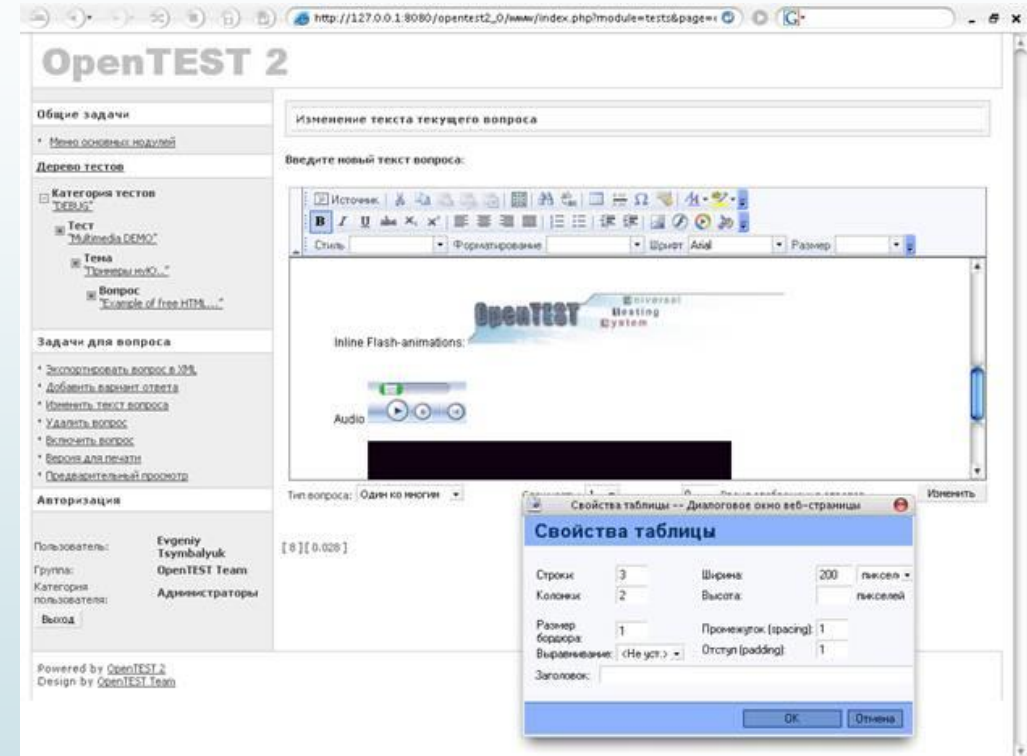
http://127.0.0.1:8080/opentest2_0/www/index.php?module=tests&page=

OpenTEST 2

Общие задачи

• Меню основных модулей

Дерево тестов

Категория тестов "DEBUG"

Тест "Multimedia DEMO"

Тема "Примеры мИО..."

Вопрос "Example of free HTML..."

Задачи для вопроса

• Экспортировать вопрос в XML
• Добавить вариант ответа
• Изменить текст вопроса
• Удалить вопрос
• Включить вопрос
• Версия для печати
• Предварительный просмотр

Авторизация

Пользователь: Evgeniy Tsymbalyuk
Группа: OpenTEST Team
Категория пользователя: Администраторы

Выход

Powered by OpenTEST 2
Design by OpenTEST Team

Изменение текста текущего вопроса

Введите новый текст вопроса:

Источник

Стиль | Форматирование | Шрифт Arial | Размер

Inline Flash-animations:

OpenTEST Universal Testing System

Audio

Тип вопроса: Один ко многим

Изменить

[ 0 ] [ 0.020 ]

Свойства таблицы -- Диалоговое окно веб-страницы

Свойства таблицы

Строки: 3
Колонки: 2
Ширина: 200 пикселей
Высота: пикселей
Размер бордюра: 1
Промежуток (spacing): 1
Выравнивание: <Не уст.>
Отступ (padding): 1
Заголовок:

OK | Отмена